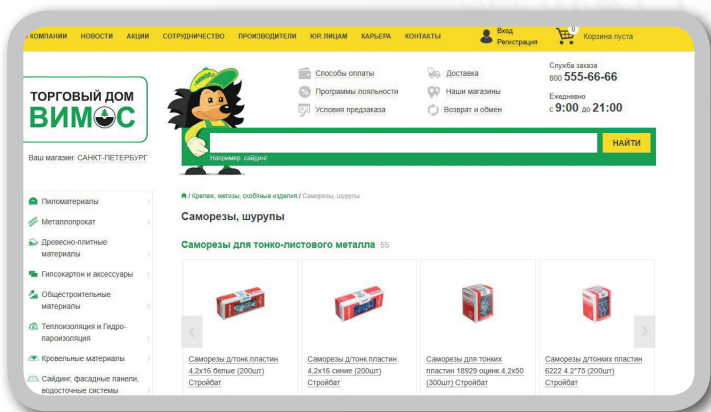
О КОМПАНИИ НОВОСТИ АКЦИИ СОТРУДНИЧЕСТВО ПРОИЗВОДИТЕЛИ ЮР. ЛИЦАМ КАРЬЕРА КОНТАКТЫ

Вход
Регистрация

0
Корзина пуста

ТОРГОВЫЙ ДОМ
ВИМОС

Ваш магазин: САНКТ-ПЕТЕРБУРГ

Способы оплаты
Программы лояльности
Условия предзаказа

Доставка
Наши магазины
Возврат и обмен

Служба заказа
800 555-66-66
Ежедневно
с 9:00 до 21:00

НАЙТИ
Например: сайдинг

Пиломатериалы
Металлопрокат
Древесно-плитные материалы
Гипсокартон и аксессуары
Общестроительные материалы
Теплоизоляция и Гидро-пароизоляция
Кровельные материалы
Сайдинг, фасадные панели, водосточные системы

/ Крепеж, метизы, скобяные изделия / Саморезы, шурупы

Саморезы, шурупы

Саморезы для тонко-листового металла 55

Саморезы д/тонк.пластин 4,2х16 белые (200шт) Стройбат

Саморезы д/тонк.пластин 4,2х16 синие (200шт) Стройбат

Саморезы для тонких пластин 18929 оцинк.4,2х50 (300шт) Стройбат

Саморезы д/тонких пластин 6222 4.2*75 (200шт) Стройбат